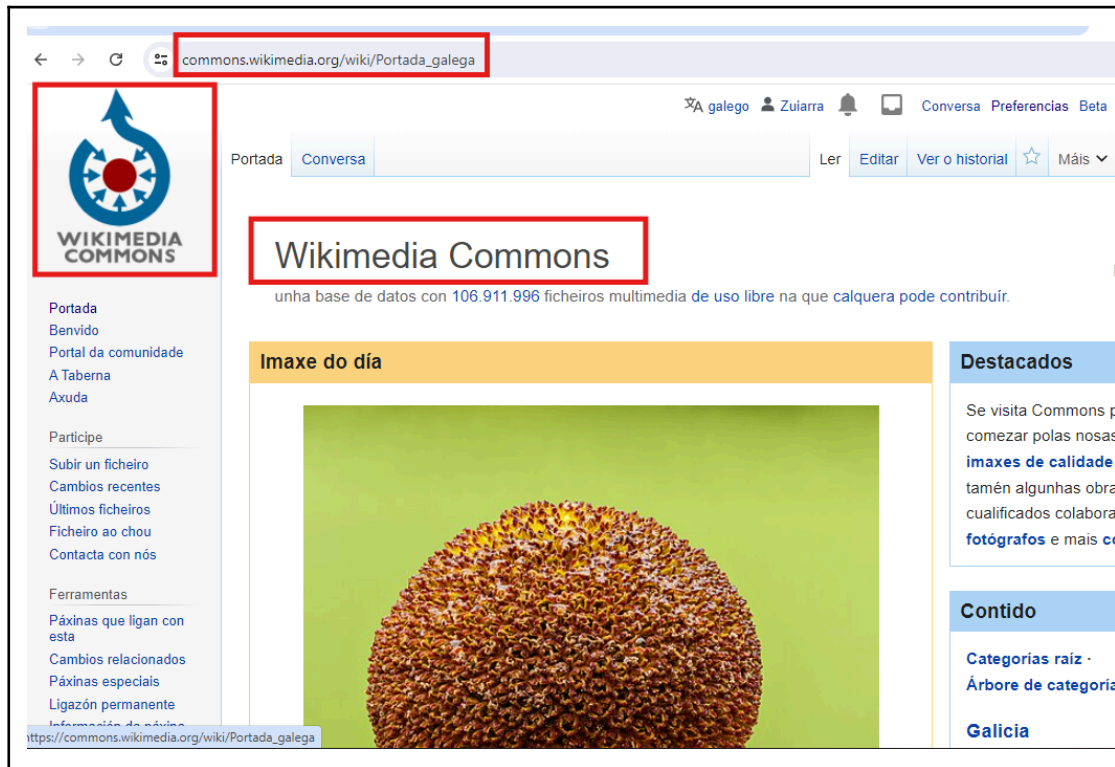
commons.wikimedia.org/wiki/Portada_galega

galego Zuiarra Conversa Preferencias Beta

WIKIMEDIA COMMONS

Portada Conversa

Ler Editar Ver o historial Máis

Wikimedia Commons

unha base de datos con 106.911.996 ficheiros multimedia de uso libre na que calquera pode contribuír.

Portada
Benvido
Portal da comunidade
A Taberna
Axuda

Participe
Subir un ficheiro
Cambios recentes
Últimos ficheiros
Ficheiro ao chou
Contacta con nós

Ferramentas
Páxinas que ligan con esta
Cambios relacionados
Páxinas especiais
Ligazón permanente
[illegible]

Imaxe do día

Destacados

Se visita Commons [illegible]
comezar polas nosas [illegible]
imaxes de calidade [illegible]
tamén algunhas obra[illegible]
cualificados colabora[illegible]
fotógrafos e mais c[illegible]

Contido

Categorías raíz ·
Árbore de categoría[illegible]

Galicia

https://commons.wikimedia.org/wiki/Portada_galega